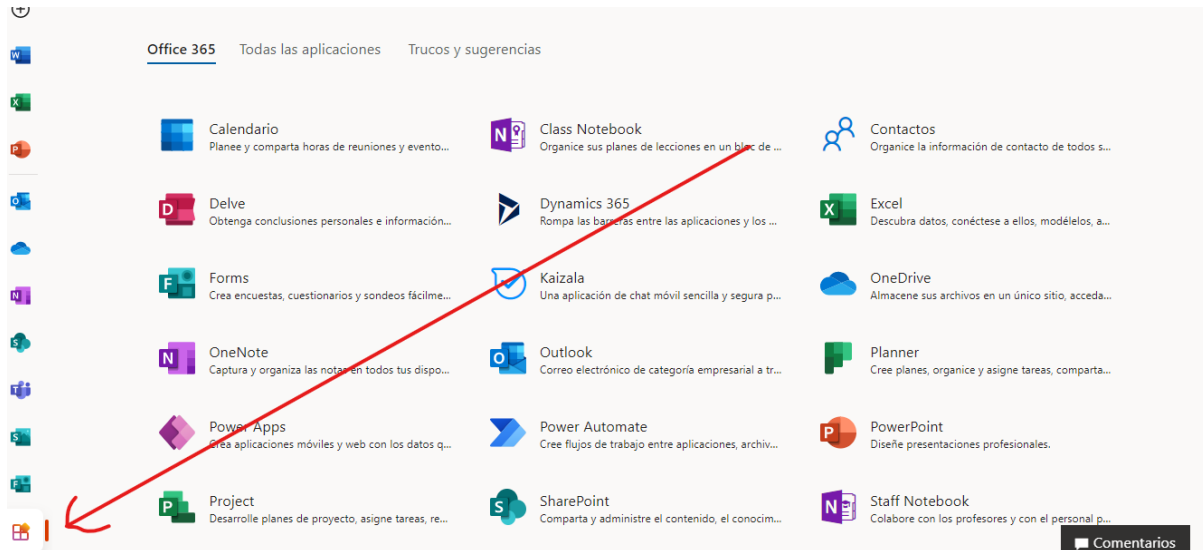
Office 365 Todas las aplicaciones Trucos y sugerencias

Calendario
Planee y comparta horas de reuniones y evento...

Class Notebook
Organice sus planes de lecciones en un bloc de ...

Contactos
Organice la información de contacto de todos s...

Delve
Obtenga conclusiones personales e información...

Dynamics 365
Rompa las barreras entre las aplicaciones y los ...

Excel
Descubra datos, conéctese a ellos, modélelos, a...

Forms
Crea encuestas, cuestionarios y sondeos fácilme...

Kaizala
Una aplicación de chat móvil sencilla y segura p...

OneDrive
Almacene sus archivos en un único sitio, acceda...

OneNote
Captura y organiza las notas en todos tus dispo...

Outlook
Correo electrónico de categoría empresarial a tr...

Planner
Cree planes, organice y asigne tareas, comparta...

Power Apps
Crea aplicaciones móviles y web con los datos q...

Power Automate
Cree flujos de trabajo entre aplicaciones, archiv...

PowerPoint
Diseñe presentaciones profesionales.

Project
Desarrolle planes de proyecto, asigne tareas, re...

SharePoint
Comparta y administre el contenido, el conocim...

Staff Notebook
Colabore con los profesores y con el personal p...

Comentarios